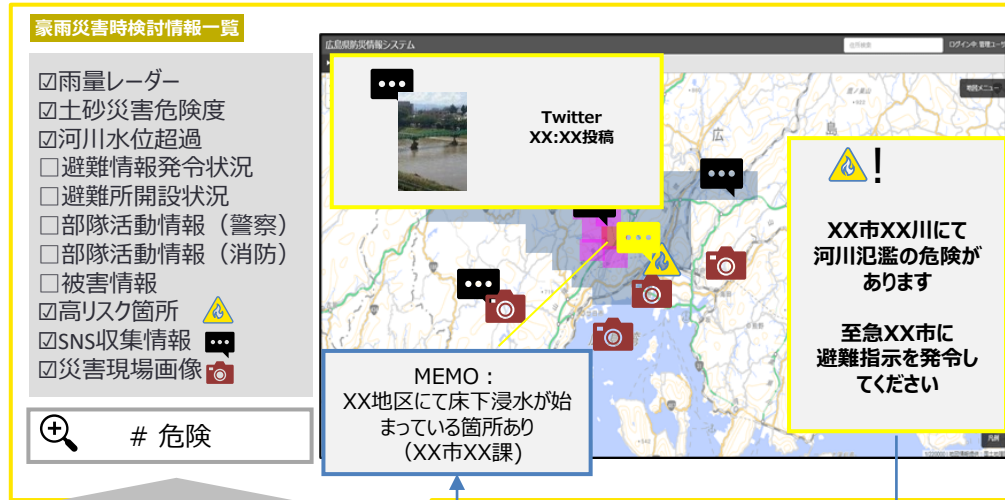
豪雨災害時検討情報一覧

☑雨量レーダー
☑土砂災害危険度
☑河川水位超過
☐避難情報発令状況
☐避難所開設状況
☐部隊活動情報（警察）
☐部隊活動情報（消防）
☐被害情報
☑高リスク箇所
☑SNS収集情報
☑災害現場画像

# 危険

広島県防災情報システム

ログイン中: 管理ユーザ

地図メニュー

Twitter
XX:XX投稿

広

島

!

XX市XX川にて河川氾濫の危険があります

至急XX市に避難指示を発令してください

MEMO：
XX地区にて床下浸水が始まっている箇所あり
（XX市XX課）

凡例